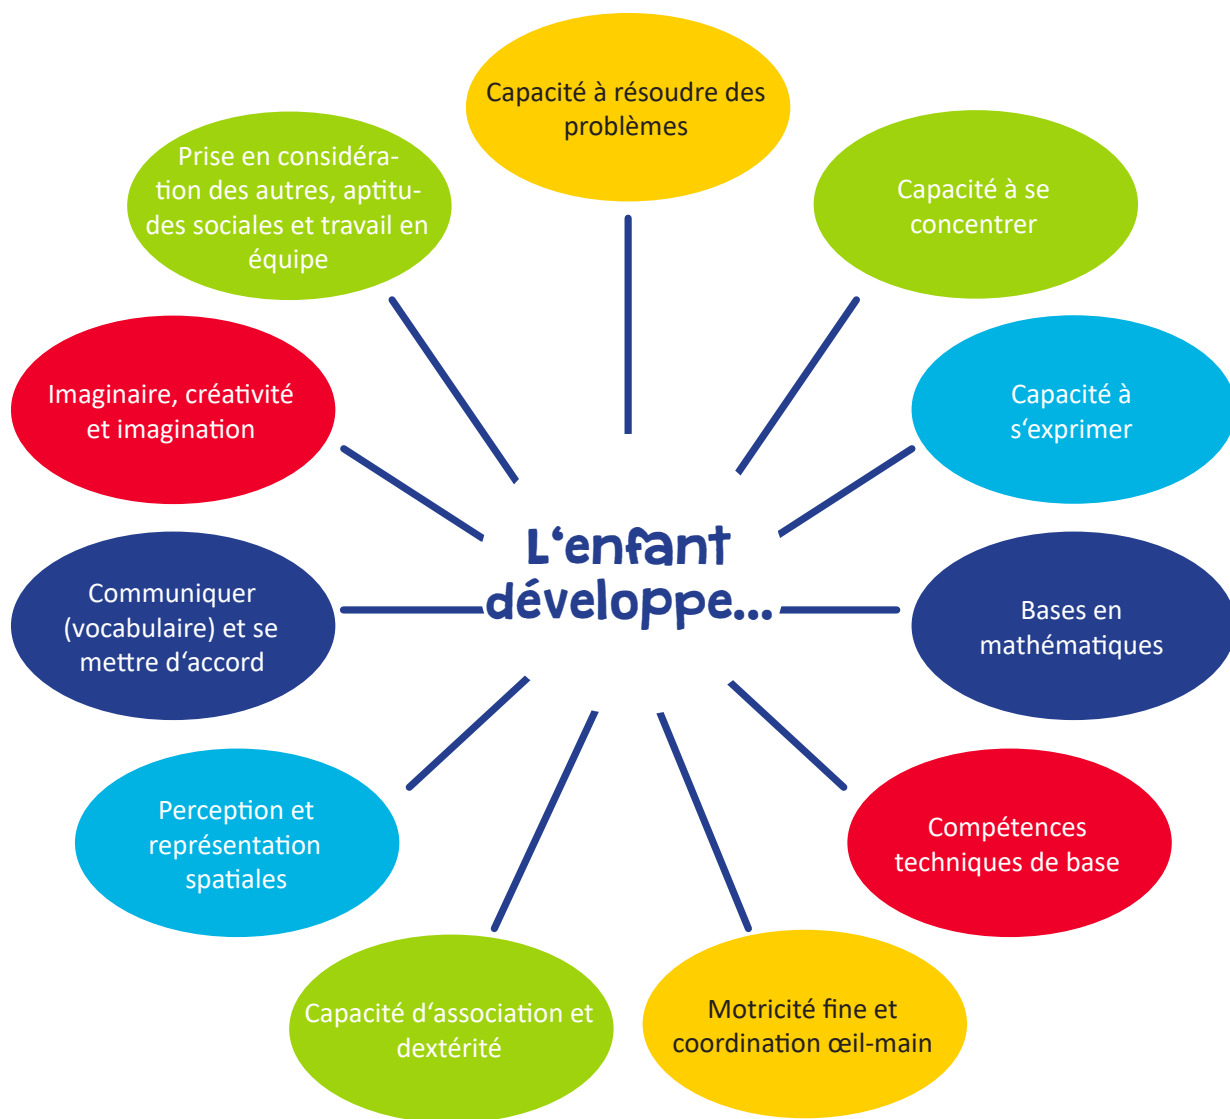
L‘enfant développe...

Capacité à résoudre des problèmes

Capacité à se concentrer

Capacité à s‘exprimer

Bases en mathématiques

Compétences techniques de base

Motricité fine et coordination œil-main

Capacité d‘association et dextérité

Perception et représentation spatiales

Communiquer (vocabulaire) et se mettre d‘accord

Imaginaire, créativité et imagination

Prise en considération des autres, aptitudes sociales et travail en équipe